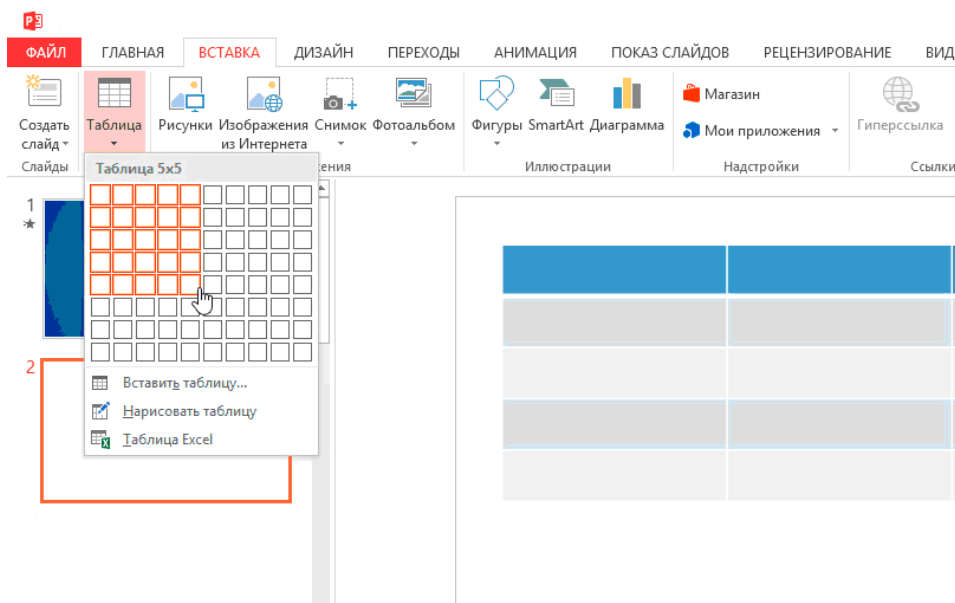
ФАЙЛ ГЛАВНАЯ ВСТАВКА ДИЗАЙН ПЕРЕХОДЫ АНИМАЦИЯ ПОКАЗ СЛАЙДОВ РЕЦЕНЗИРОВАНИЕ ВИД

Создать слайд Слайды

Таблица

Рисунки Изображения из Интернета Снимок Фотоальбом

ения

Фигуры SmartArt Диаграмма

Иллюстрации

Магазин

Мои приложения

Надстройки

Гиперссылка

Ссылки

Таблица 5x5

Вставить таблицу...

Нарисовать таблицу

Таблица Excel

1

2